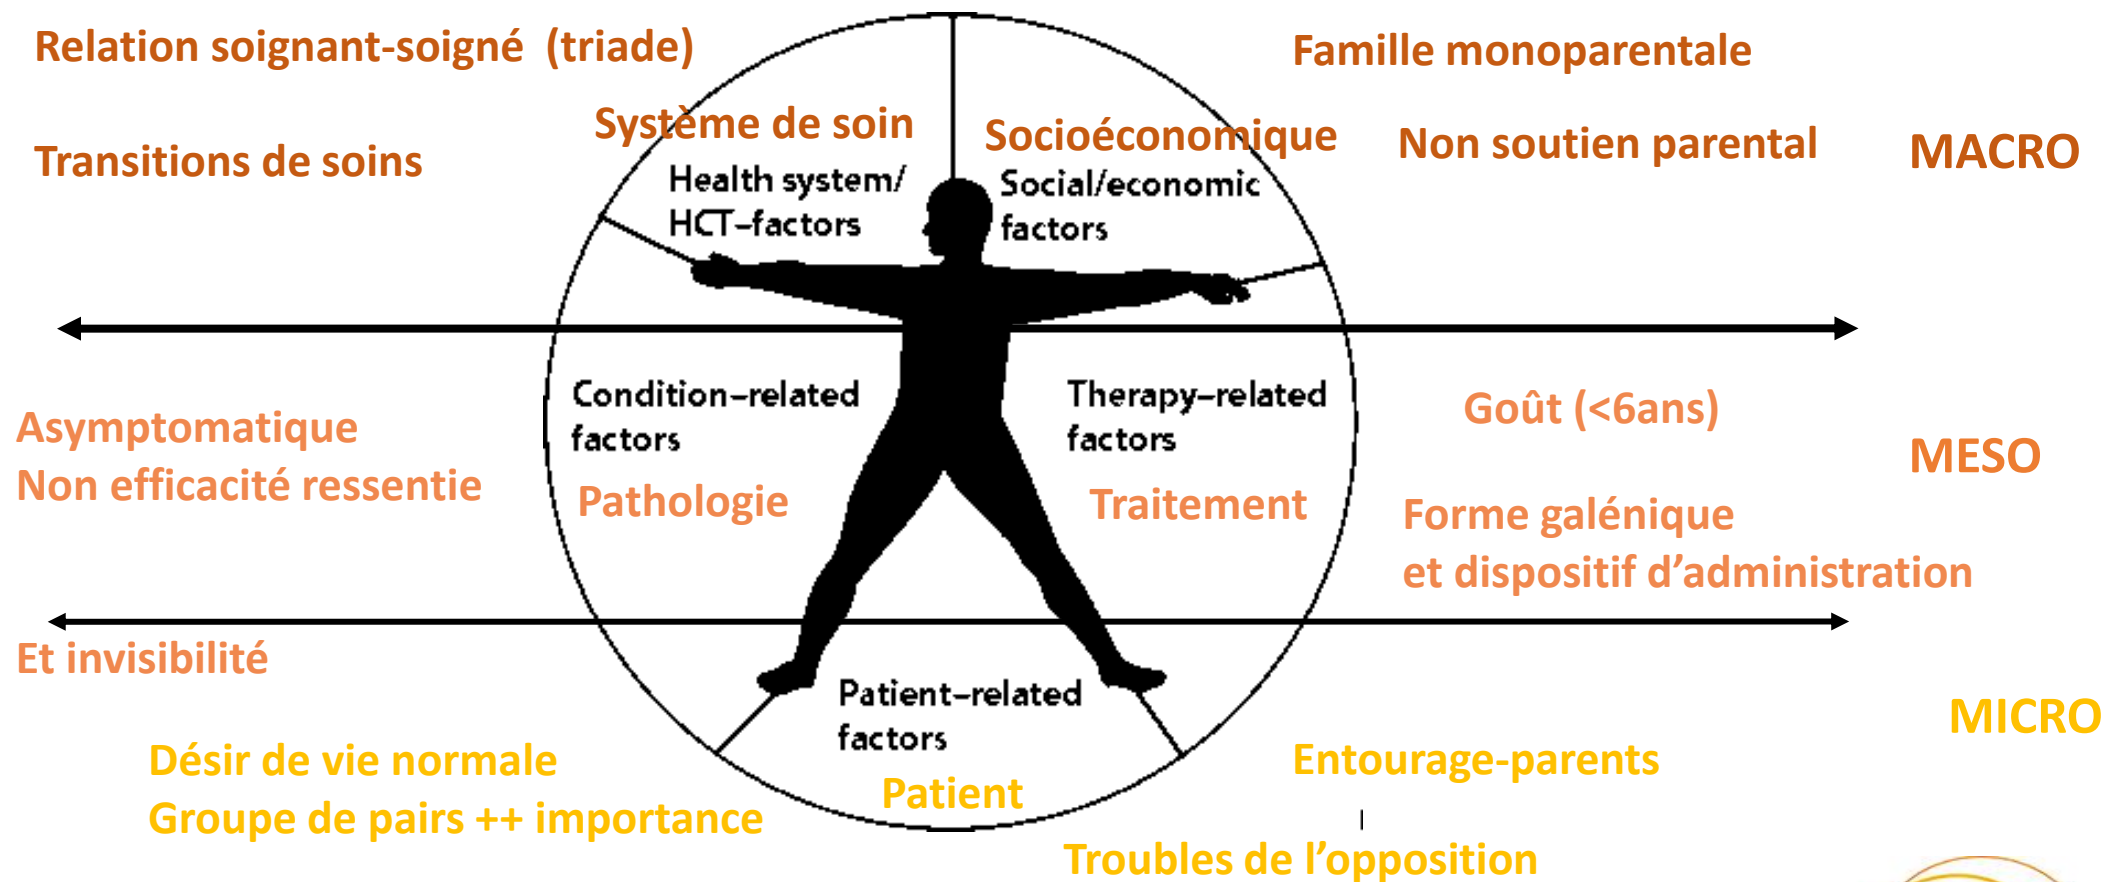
Relation soignant-soigné (triade)

Famille monoparentale

Système de soin

Socioéconomique

Non soutien parental

MACRO

Transitions de soins

Health system/ HCT–factors

Social/economic factors

Condition–related factors

Therapy–related factors

Goût (<6ans)

Asymptomatique

Non efficacité ressentie

MESO

Pathologie

Traitement

Forme galénique

et dispositif d'administration

Et invisibilité

Patient–related factors

MICRO

Désir de vie normale

Groupe de pairs ++ importance

Patient

Entourage-parents

Troubles de l'opposition